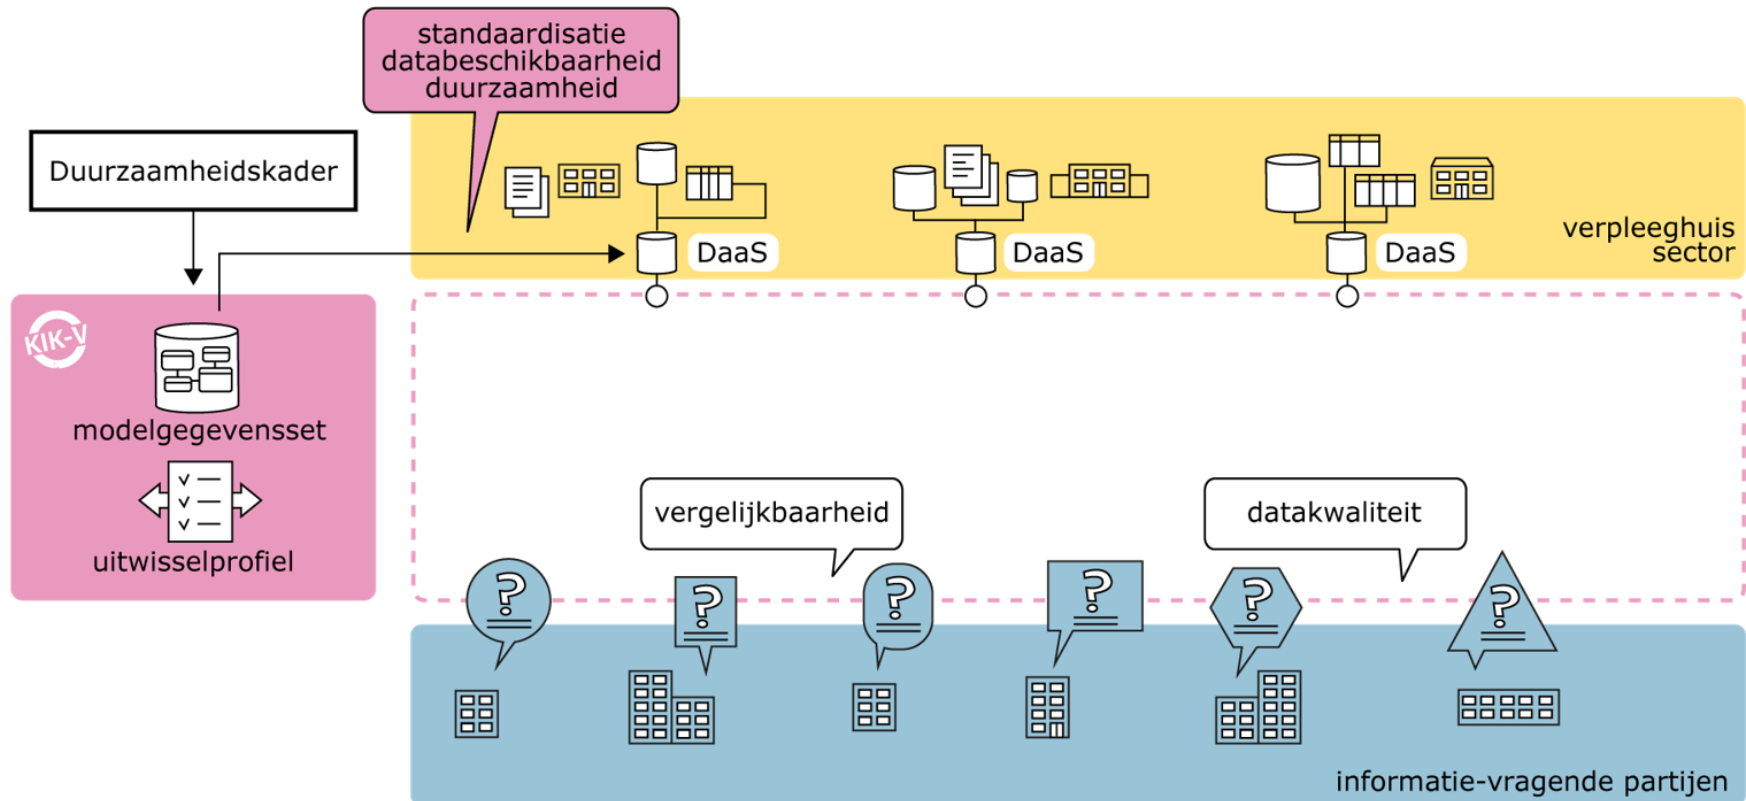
standaardisatie
databeschikbaarheid
duurzaamheid

Duurzaamheidskader

DaaS

DaaS

DaaS

verpleeghuis sector

KIK-V

modelgegevensset

uitwisselprofiel

vergelijkbaarheid

datakwaliteit

?

?

?

?

?

?

informatie-vragende partijen